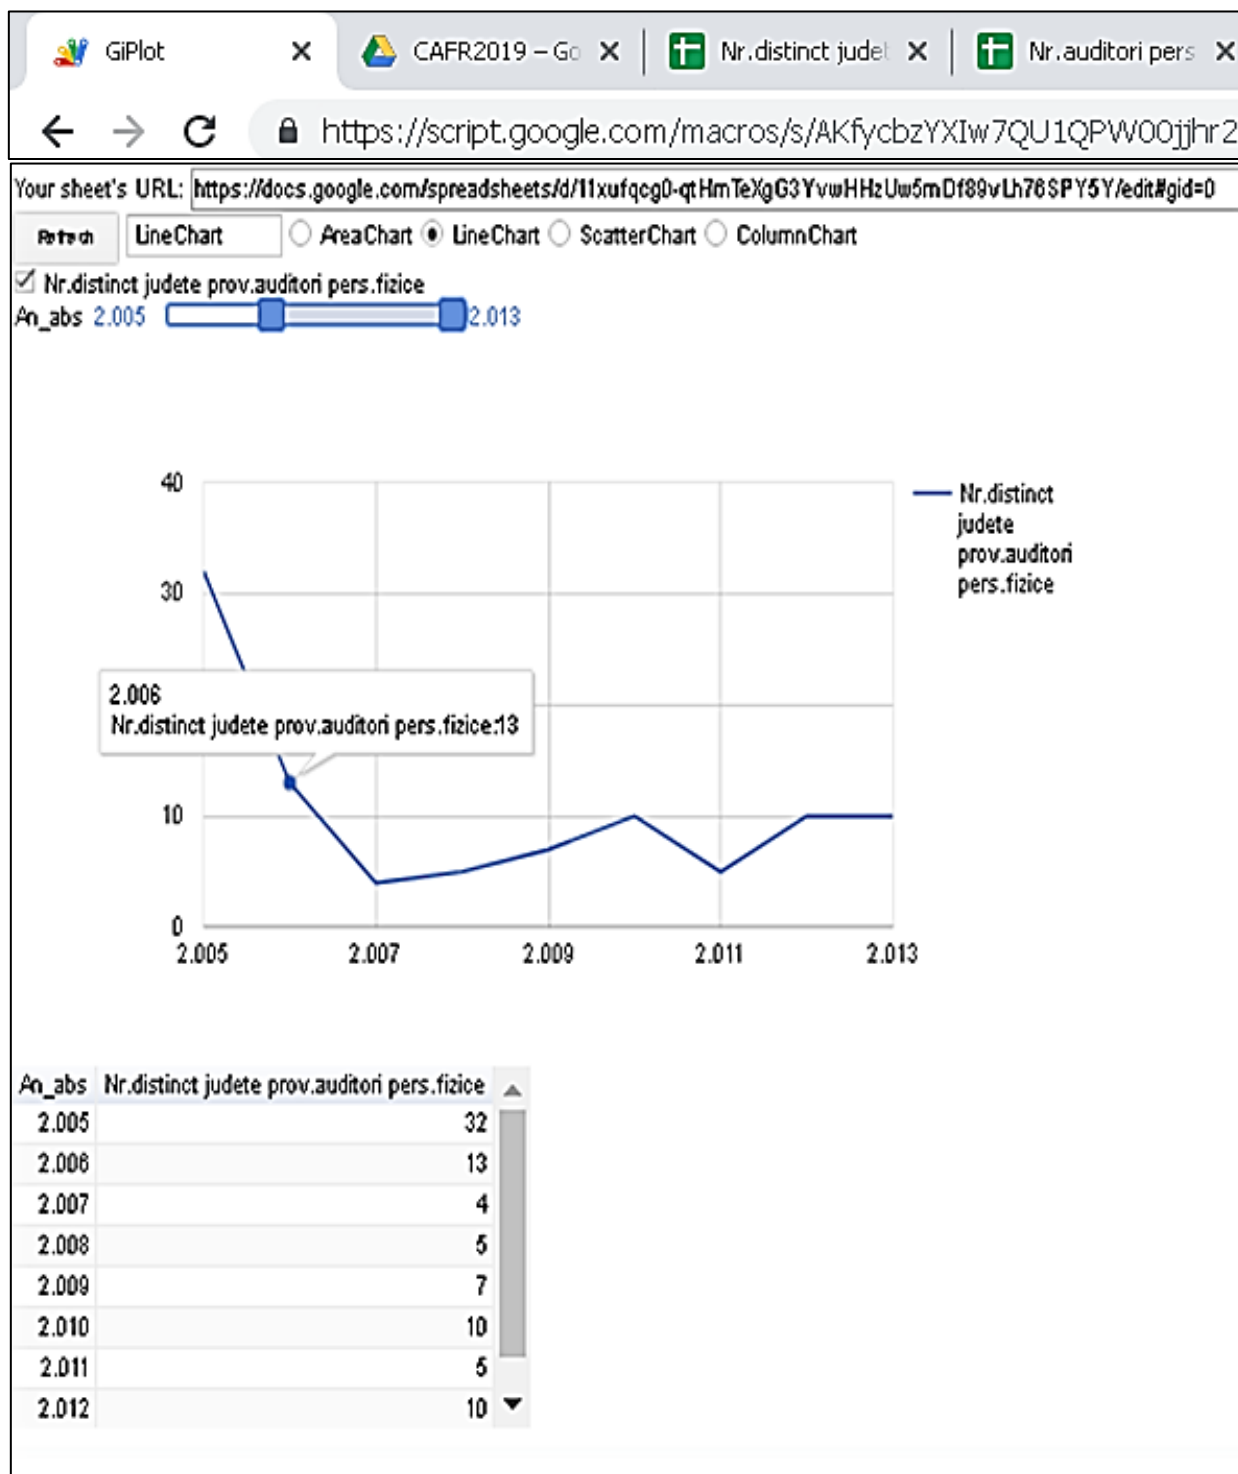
GiPlot ×
CAFR2019 – Go ×
Nr.distinct judet ×
Nr.auditori pers ×

https://script.google.com/macros/s/AKfycbzYXIw7QU1QPW00jjhr2

Your sheet's URL: https://docs.google.com/spreadsheets/d/11xufqcg0-qtHmTeXgG3YvwHHzUw5mDf89vLh76SPY5Y/edit#gid=0

Refresh
LineChart
AreaChart LineChart ScatterChart ColumnChart

Nr.distinct judete prov.auditori pers.fizice
An_abs 2.005 2.013

40
30
10
0
2.005 2.007 2.009 2.011 2.013

Nr.distinct judete prov.auditori pers.fizice

2.006
Nr.distinct judete prov.auditori pers.fizice:13

| An_abs | Nr.distinct judete prov.auditori pers.fizice |
|---|---|
| 2.005 | 32 |
| 2.006 | 13 |
| 2.007 | 4 |
| 2.008 | 5 |
| 2.009 | 7 |
| 2.010 | 10 |
| 2.011 | 5 |
| 2.012 | 10 |